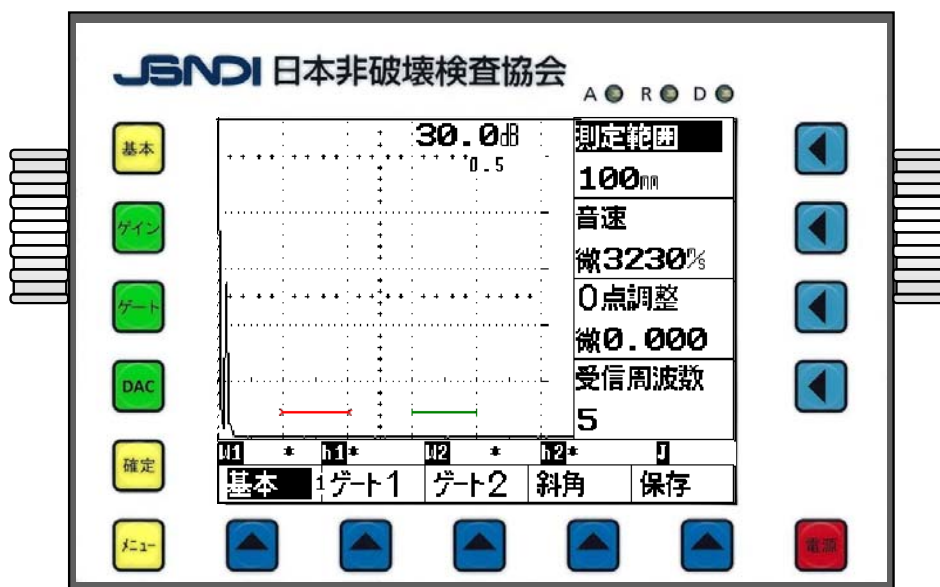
JSNDI 日本非破壊検査協会

A R D

基本

ゲイン

ゲート

DAC

確定

メニュー

30.0dB
0.5

測定範囲
100mm
音速
微3230m/s
0点調整
微0.000
受信周波数
5

W1 * h1* W2 * h2* J

基本 ゲート1 ゲート2 斜角 保存

電源